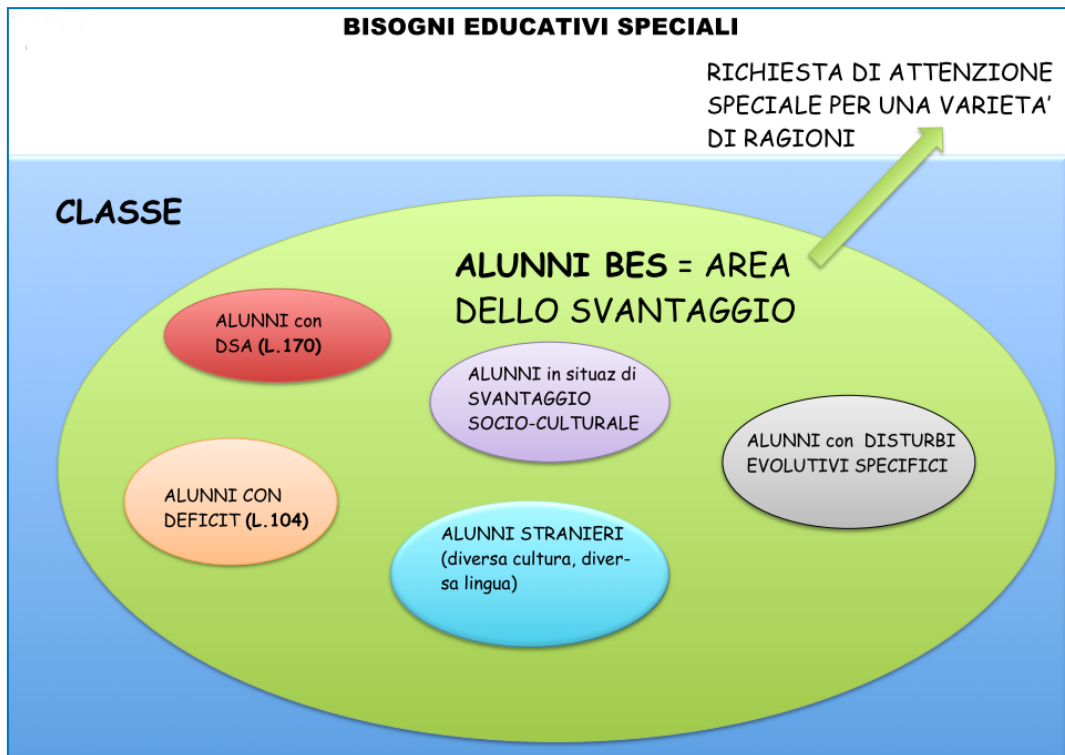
BISOGNI EDUCATIVI SPECIALI

RICHIESTA DI ATTENZIONE SPECIALE PER UNA VARIETA' DI RAGIONI

CLASSE

ALUNNI BES = AREA DELLO SVANTAGGIO

ALUNNI con DSA (L.170)

ALUNNI in situaz di SVANTAGGIO SOCIO-CULTURALE

ALUNNI con DISTURBI EVOLUTIVI SPECIFICI

ALUNNI CON DEFICIT (L.104)

ALUNNI STRANIERI (diversa cultura, diversa lingua)